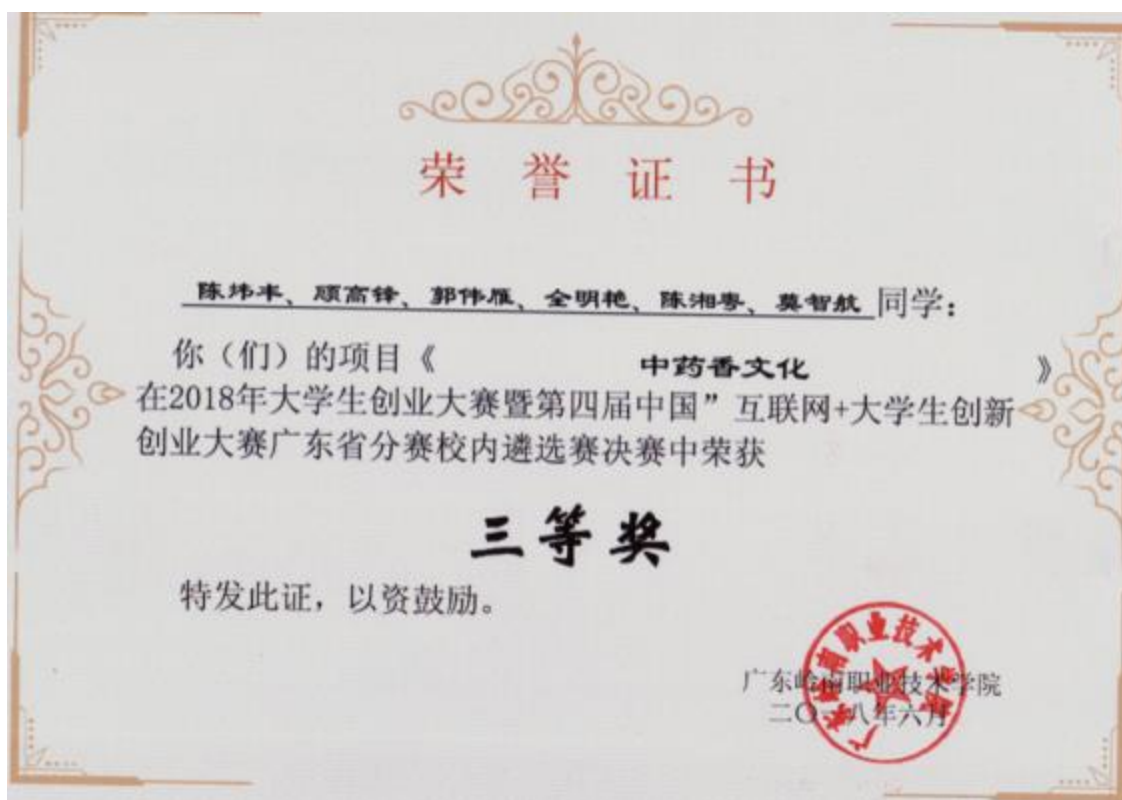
荣 誉 证 书

陈炜丰、顾高锋、郭伟雁、全明艳、陈湘委、莫智航 同学：

你（们）的项目《 中药香文化 》在2018年大学生创业大赛暨第四届中国”互联网+大学生创新创业大赛广东省分赛校内遴选赛决赛中荣获

三等奖

特发此证，以资鼓励。

广东岭南职业技术学院
二〇一八年六月

岭南职业技术学院